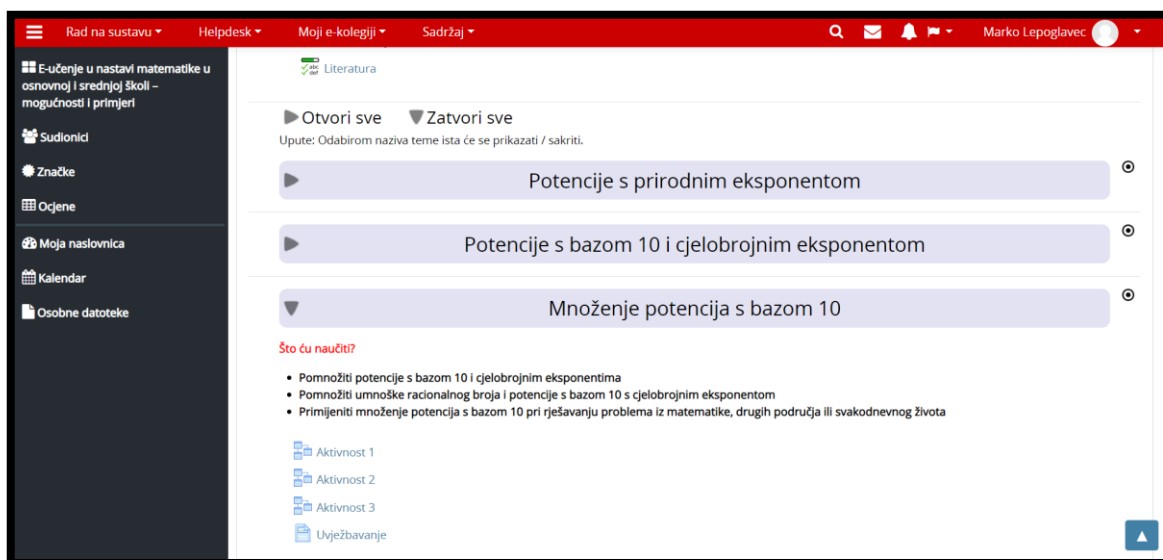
Rad na sustavu ▾ Helpdesk ▾ Moji e-kolegiji ▾ Sadržaj ▾ Marko Lepoglavec

E-učenje u nastavi matematike u osnovnoj i srednjoj školi – mogućnosti i primjeri

Sudionici

Značke

Ocjene

Moja naslovnica

Kalendar

Osobne datoteke

Literatura

Otvori sve Zatvori sve

Upute: Odabirom naziva teme ista će se prikazati / sakriti.

Potencije s prirodnim eksponentom

Potencije s bazom 10 i cjelobrojnim eksponentom

Množenje potencija s bazom 10

Što ću naučiti?

- Pomnožiti potencije s bazom 10 i cjelobrojnim eksponentima
- Pomnožiti umnoške racionalnog broja i potencije s bazom 10 s cjelobrojnim eksponentom
- Primijeniti množenje potencija s bazom 10 pri rješavanju problema iz matematike, drugih područja ili svakodnevnog života

Aktivnost 1

Aktivnost 2

Aktivnost 3

Uvježbavanje